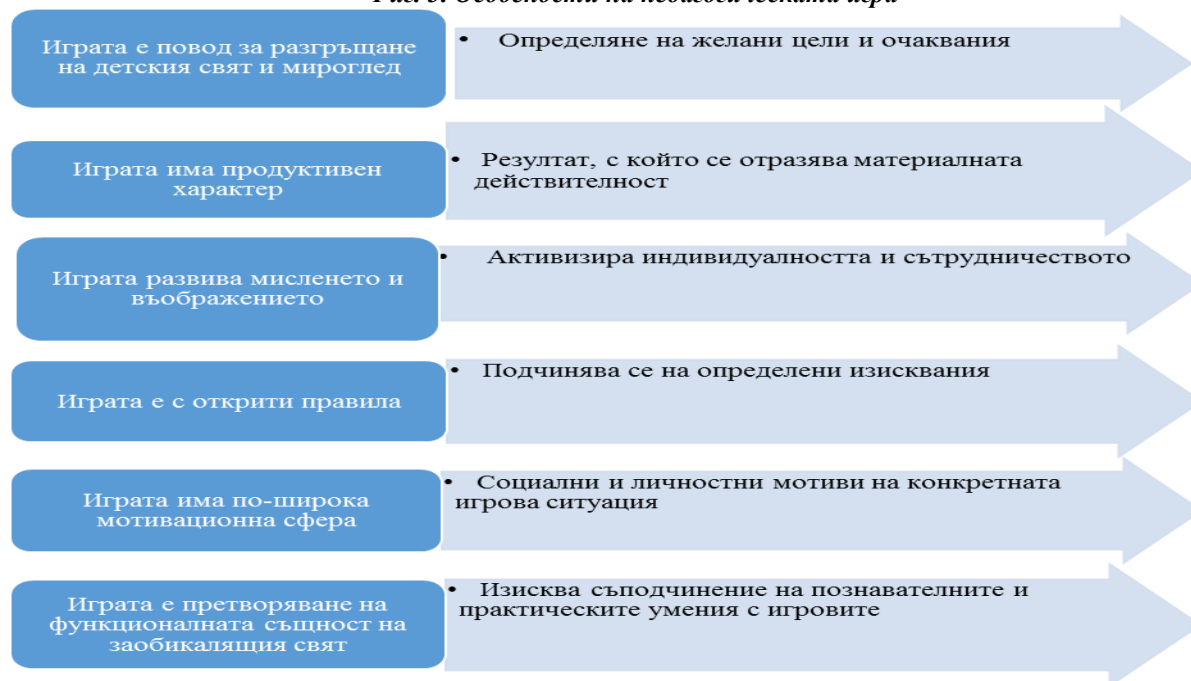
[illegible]

Играта е повод за разгръщане на детския свят и мироглед

• Определяне на желани цели и очаквания

Играта има продуктивен характер

• Резултат, с който се отразява материалната действителност

Играта развива мисленето и въображението

• Активизира индивидуалността и сътрудничеството

Играта е с открити правила

• Подчинява се на определени изисквания

Играта има по-широка мотивационна сфера

• Социални и личностни мотиви на конкретната игрова ситуация

Играта е претворяване на функционалната същност на заобикалящия свят

• Изисква съподчинение на познавателните и практическите умения с игровите